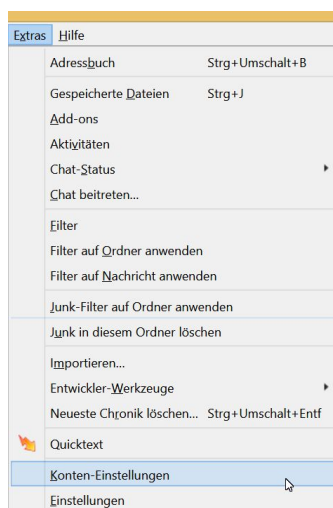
Extras Hilfe

Adressbuch Strg+Umschalt+B

Gespeicherte Dateien Strg+J
Add-ons
Aktivitäten
Chat-Status
Chat beitreten...

Filter
Filter auf Ordner anwenden
Filter auf Nachricht anwenden

Junk-Filter auf Ordner anwenden
Junk in diesem Ordner löschen

Importieren...
Entwickler-Werkzeuge
Neueste Chronik löschen... Strg+Umschalt+Entf

Quicktext

Konten-Einstellungen
Einstellungen